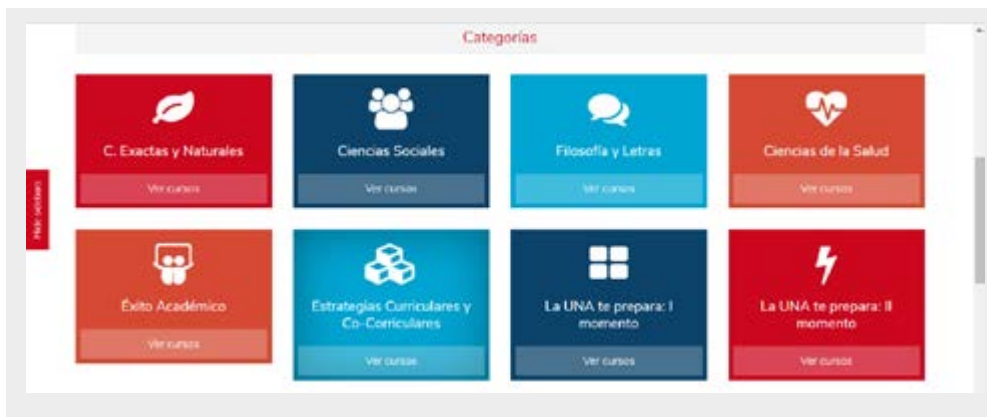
Categorías

Hide sidebars

C. Exactas y Naturales

Ver cursos

Ciencias Sociales

Ver cursos

Filosofía y Letras

Ver cursos

Ciencias de la Salud

Ver cursos

Éxito Académico

Ver cursos

Estrategias Curriculares y Co-Curriculares

Ver cursos

La UNA te prepara: I momento

Ver cursos

La UNA te prepara: II momento

Ver cursos